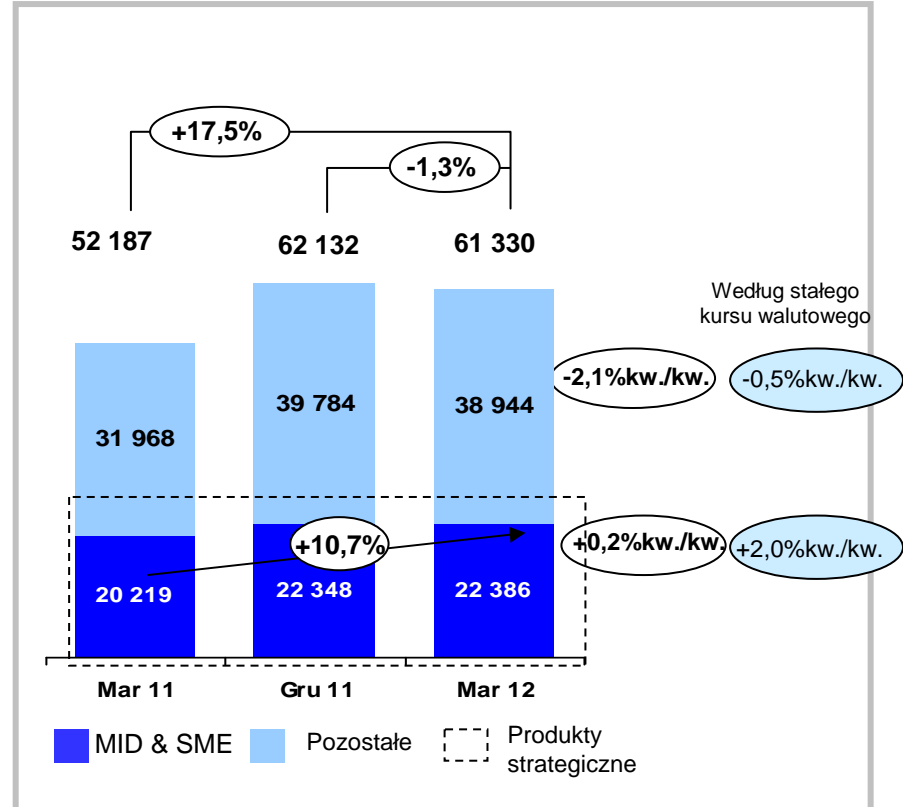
+17,5%

-1,3%

52 187

62 132

61 330

Według stałego kursu walutowego

-2,1%kw./kw.

-0,5%kw./kw.

31 968

39 784

38 944

+10,7%

+0,2%kw./kw.

+2,0%kw./kw.

20 219

22 348

22 386

Mar 11

Gru 11

Mar 12

MID & SME

Pozostałe

Produkty strategiczne